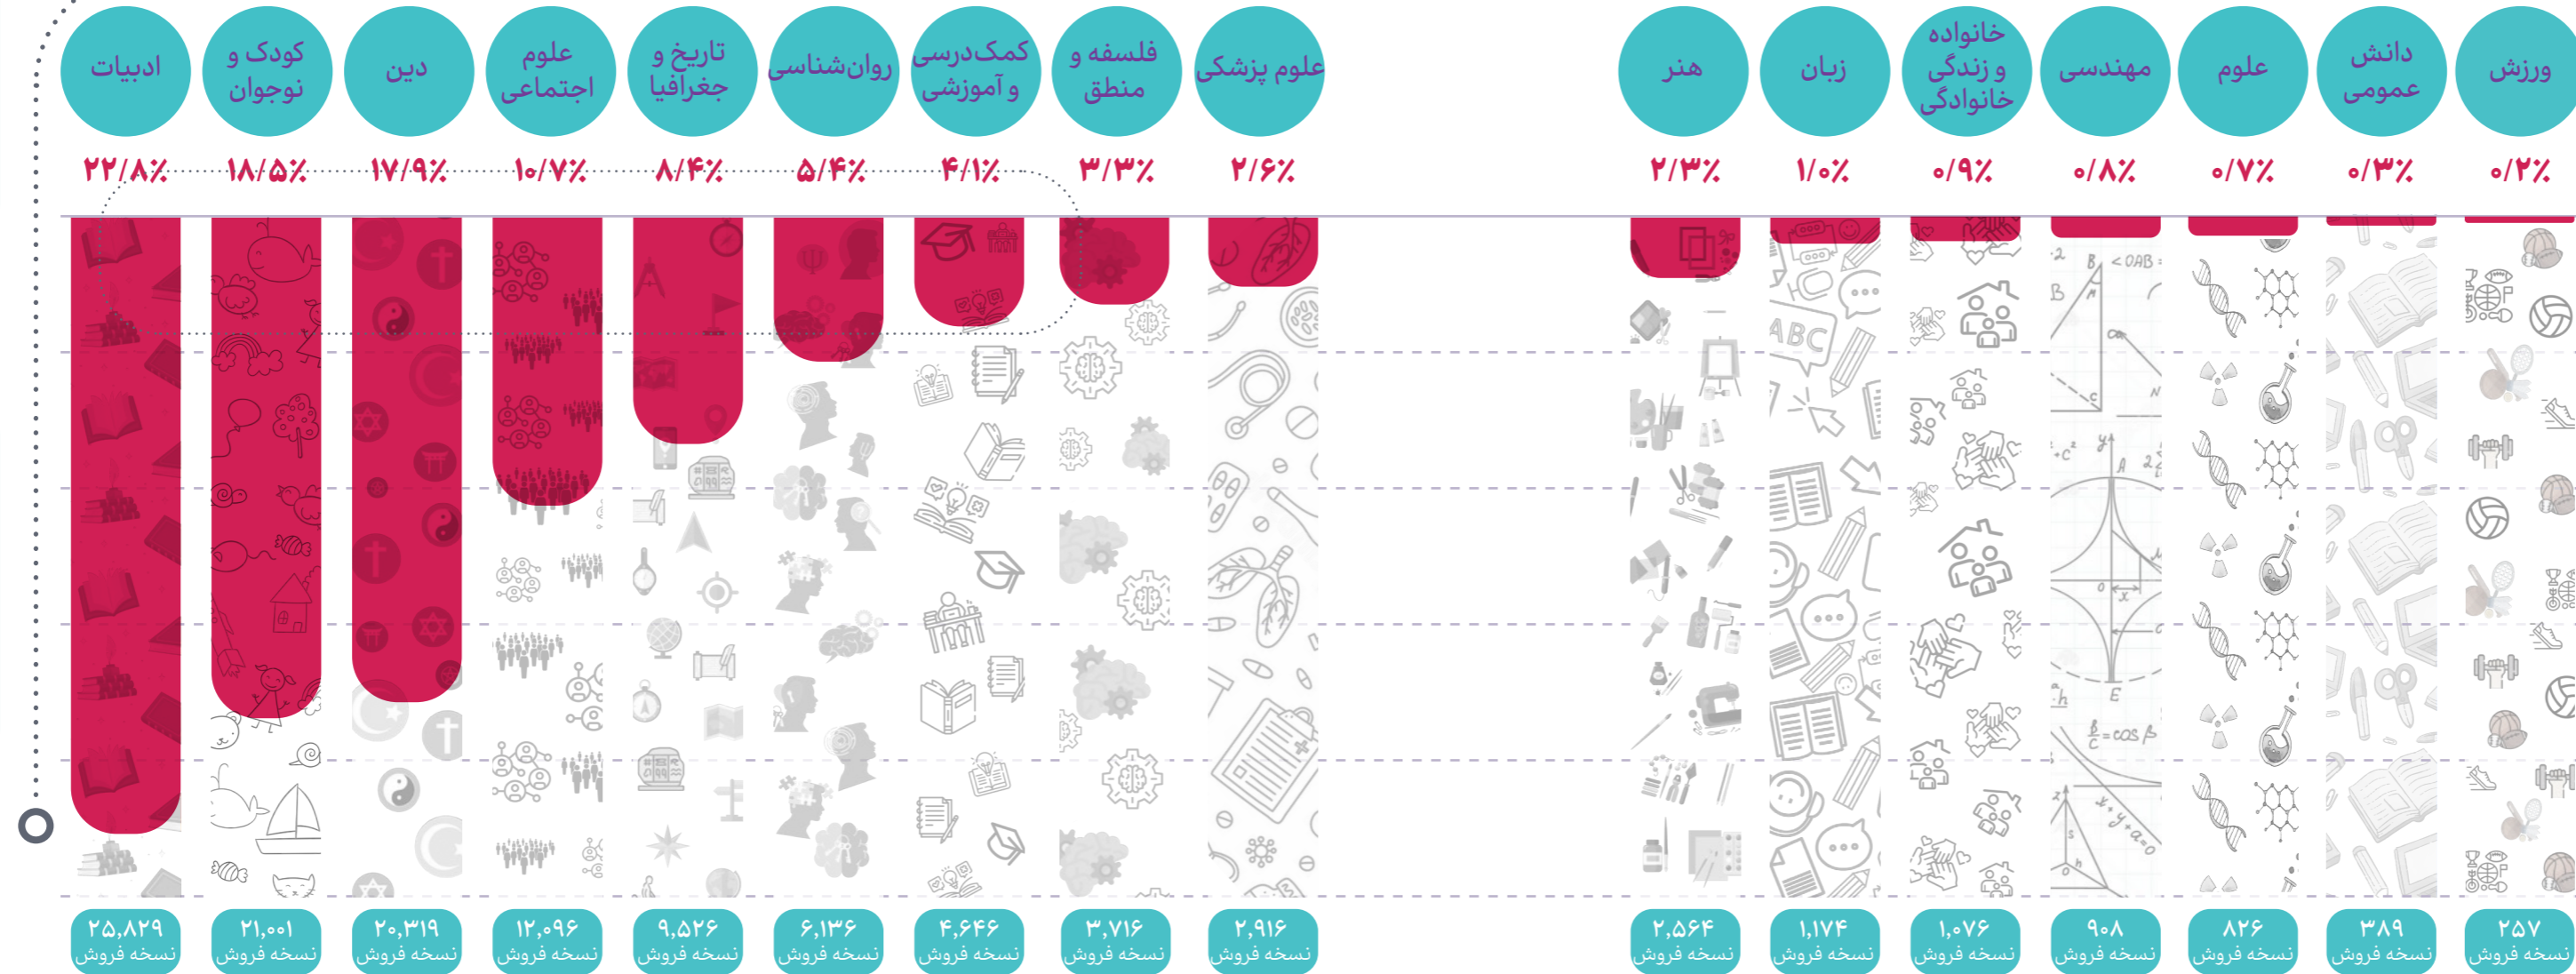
ادبیات
کودک و نوجوان
دین
علوم اجتماعی
تاریخ و جغرافیا
روان‌شناسی
کمک‌درسی و آموزشی
فلسفه و منطق
علوم پزشکی
هنر
زبان
خانواده و زندگی خانوادگی
مهندسی
علوم
دانش عمومی
ورزش

۲۲/۸٪
۱۸/۵٪
۱۷/۹٪
۱۰/۷٪
۸/۴٪
۵/۴٪
۴/۱٪
۳/۳٪
۲/۶٪
۲/۳٪
۱/۰٪
۰/۹٪
۰/۸٪
۰/۷٪
۰/۳٪
۰/۲٪

ABC

۲۵,۸۲۹ نسخه فروش
۲۱,۰۰۱ نسخه فروش
۲۰,۳۱۹ نسخه فروش
۱۲,۰۹۶ نسخه فروش
۹,۵۲۶ نسخه فروش
۶,۱۳۶ نسخه فروش
۴,۶۴۶ نسخه فروش
۳,۷۱۶ نسخه فروش
۲,۹۱۶ نسخه فروش
۲,۵۶۴ نسخه فروش
۱,۱۷۴ نسخه فروش
۱,۰۷۶ نسخه فروش
۹۰۸ نسخه فروش
۸۲۶ نسخه فروش
۳۸۹ نسخه فروش
۲۵۷ نسخه فروش